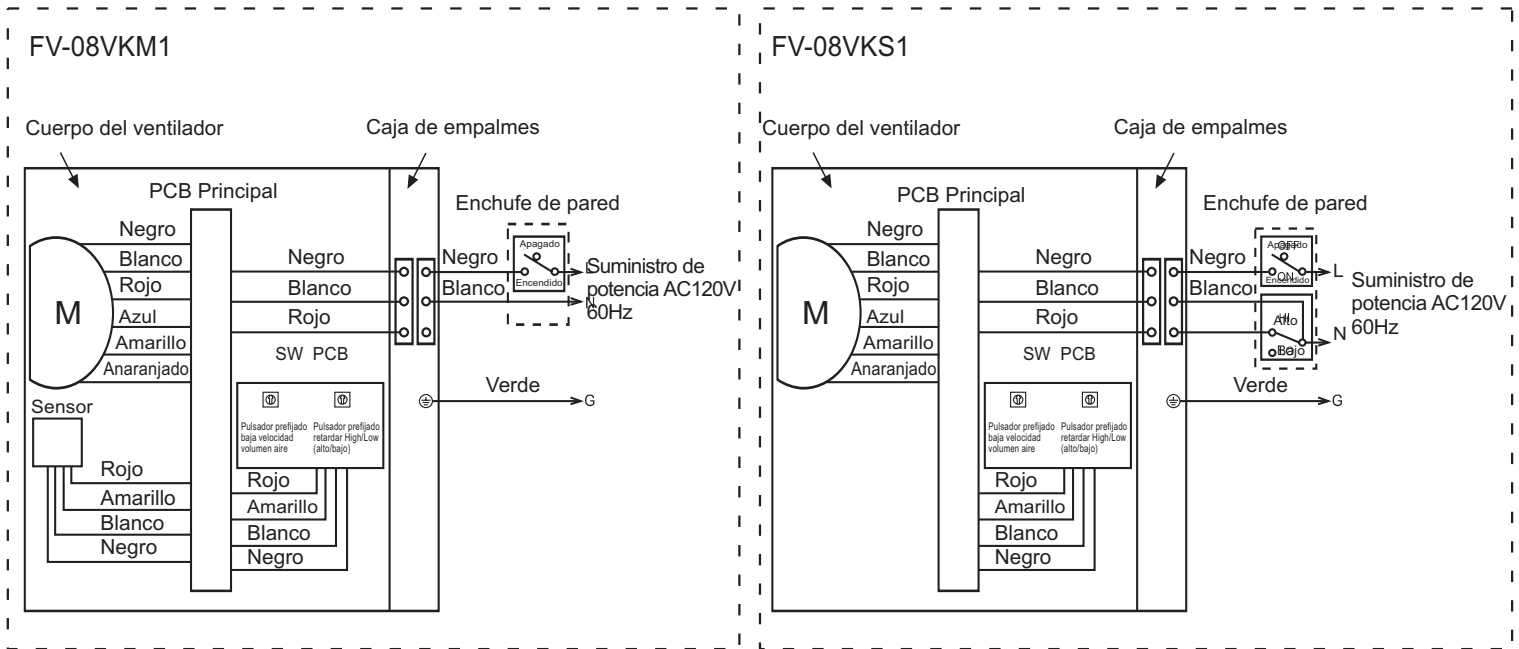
FV-08VKM1

Cuerpo del ventilador

Caja de empalmes

PCB Principal

Enchufe de pared

Negro
Blanco
Rojo
M
Azul
Amarillo
Anaranjado

Negro
Blanco
Rojo

Negro
Blanco

Apagado
Encendido

L
N

Suministro de potencia AC120V 60Hz

SW PCB

Verde

G

Sensor

Pulsador prefijado baja velocidad volumen aire

Pulsador prefijado retardar High/Low (alto/bajo)

Rojo
Amarillo
Blanco
Negro

Rojo
Amarillo
Blanco
Negro

FV-08VKS1

Cuerpo del ventilador

Caja de empalmes

PCB Principal

Enchufe de pared

Negro
Blanco
Rojo
M
Azul
Amarillo
Anaranjado

Negro
Blanco
Rojo

Negro
Blanco

Apagado OFF
ON Encendido

L

Suministro de potencia AC120V 60Hz

Alto Hi
Lo Bajo

N

SW PCB

Verde

G

Pulsador prefijado baja velocidad volumen aire

Pulsador prefijado retardar High/Low (alto/bajo)

Rojo
Amarillo
Blanco
Negro